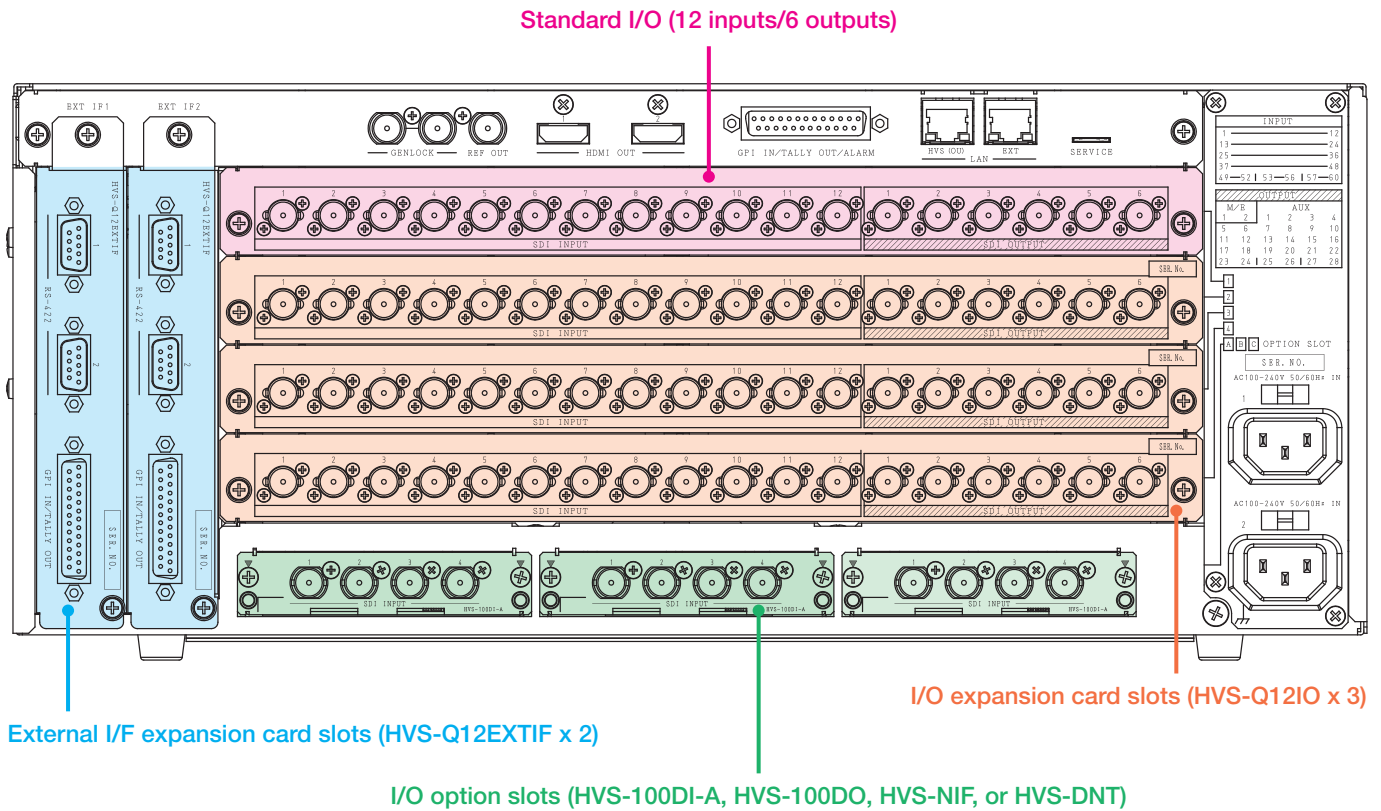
Standard I/O (12 inputs/6 outputs)

EXT IF1
EXT IF2
GENLOCK
REF OUT
HDMI OUT
1
2
GPI IN/TALLY OUT/ALARM
HVS (OU)
EXT
LAN
SERVICE

HVS-Q12EXTIF
1
RS-422
2
GPI IN/TALLY OUT
SER. NO.

HVS-Q12EXTIF
1
RS-422
2
GPI IN/TALLY OUT
SER. NO.

1 2 3 4 5 6 7 8 9 10 11 12
SDI INPUT
1 2 3 4 5 6
SDI OUTPUT

SER. No.
1 2 3 4 5 6 7 8 9 10 11 12
SDI INPUT
1 2 3 4 5 6
SDI OUTPUT

SER. No.
1 2 3 4 5 6 7 8 9 10 11 12
SDI INPUT
1 2 3 4 5 6
SDI OUTPUT

SER. No.
1 2 3 4 5 6 7 8 9 10 11 12
SDI INPUT
1 2 3 4 5 6
SDI OUTPUT

1 2 3 4
SDI INPUT
HVS-100DI-A

1 2 3 4
SDI INPUT
HVS-100DI-A

1 2 3 4
SDI INPUT
HVS-100DI-A

INPUT
1 — 12
13 — 24
25 — 36
37 — 48
49 — 52 | 53 — 56 | 57 — 60

OUTPUT
M/E AUX
1 2 1 2 3 4
5 6 7 8 9 10
11 12 13 14 15 16
17 18 19 20 21 22
23 24 25 26 27 28

1
2
3
4
A B C OPTION SLOT
SER. NO.
AC100-240V 50/60Hz IN
1
AC100-240V 50/60Hz IN
2

I/O expansion card slots (HVS-Q12IO x 3)

External I/F expansion card slots (HVS-Q12EXTIF x 2)

I/O option slots (HVS-100DI-A, HVS-100DO, HVS-NIF, or HVS-DNT)